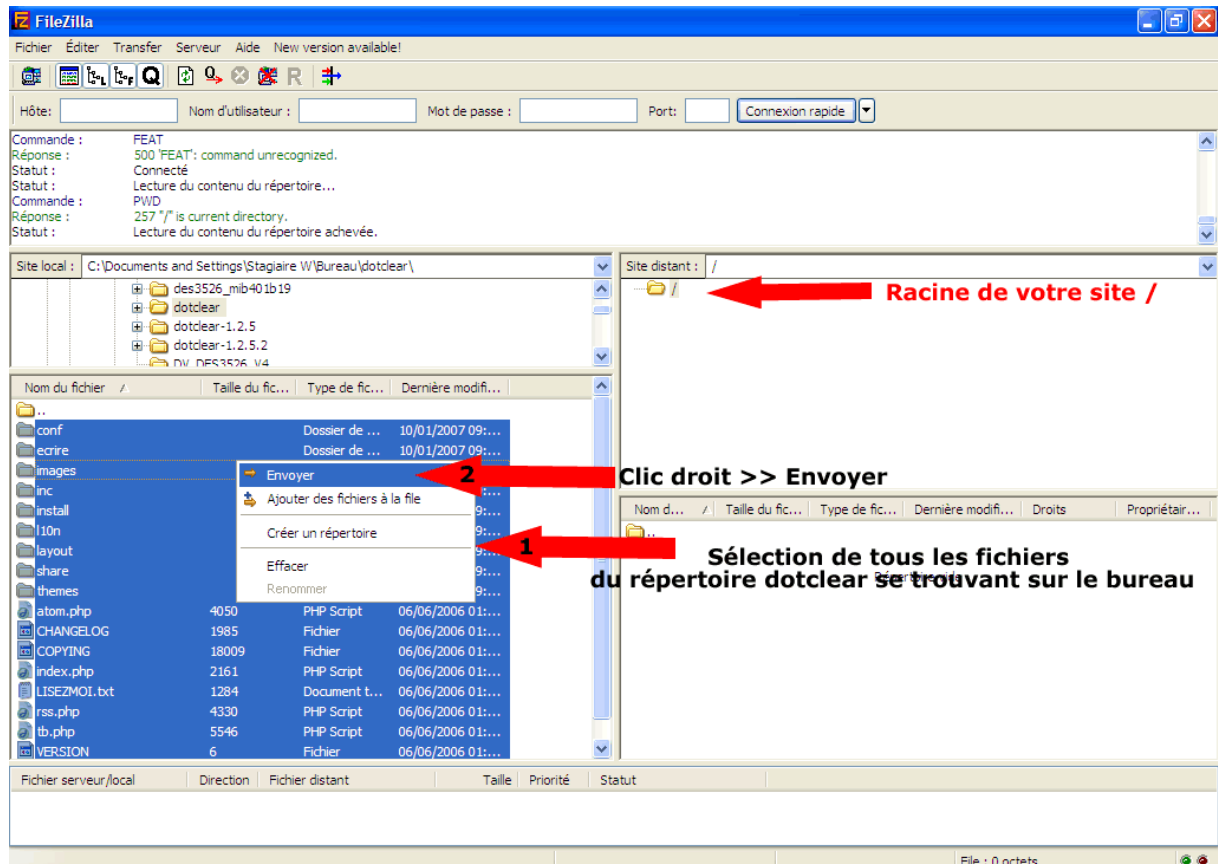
FileZilla

Fichier Éditer Transfer Serveur Aide New version available!

Hôte: Nom d'utilisateur : Mot de passe : Port: Connexion rapide

Commande : FEAT
Réponse : 500 'FEAT': command unrecognized.
Statut : Connecté
Statut : Lecture du contenu du répertoire...
Commande : PWD
Réponse : 257 "/" is current directory.
Statut : Lecture du contenu du répertoire achevée.

Site local : C:\Documents and Settings\Stagiaire W\Bureau\dotclear\

des3526_mib401b19
dotclear
dotclear-1.2.5
dotclear-1.2.5.2
DV_DES3526_V4

Site distant : /

/

Racine de votre site /

| Nom du fichier | Taille du fic... | Type de fic... | Dernière modifi... |
|---|---|---|---|
| .. | | | |
| conf | | Dossier de ... | 10/01/2007 09:... |
| ecrire | | Dossier de ... | 10/01/2007 09:... |
| images | | | |
| inc | | | |
| install | | | |
| l10n | | | |
| layout | | | |
| share | | | |
| themes | | | |
| atom.php | 4050 | PHP Script | 06/06/2006 01:... |
| CHANGELOG | 1985 | Fichier | 06/06/2006 01:... |
| COPYING | 18009 | Fichier | 06/06/2006 01:... |
| index.php | 2161 | PHP Script | 06/06/2006 01:... |
| LISEZMOI.txt | 1284 | Document t... | 06/06/2006 01:... |
| rss.php | 4330 | PHP Script | 06/06/2006 01:... |
| tb.php | 5546 | PHP Script | 06/06/2006 01:... |
| VERSION | 6 | Fichier | 06/06/2006 01:... |

Envoyer
Ajouter des fichiers à la file
Créer un répertoire
Effacer
Renommer

2
Clic droit >> Envoyer

| Nom d... | Taille du fic... | Type de fic... | Dernière modifi... | Droits | Propriétair... |
|---|---|---|---|---|---|
| .. | | | | | |

1
Sélection de tous les fichiers
du répertoire dotclear se trouvant sur le bureau

Répertoire vide

| Fichier serveur/local | Direction | Fichier distant | Taille | Priorité | Statut |
|---|---|---|---|---|---|

File : 0 octets